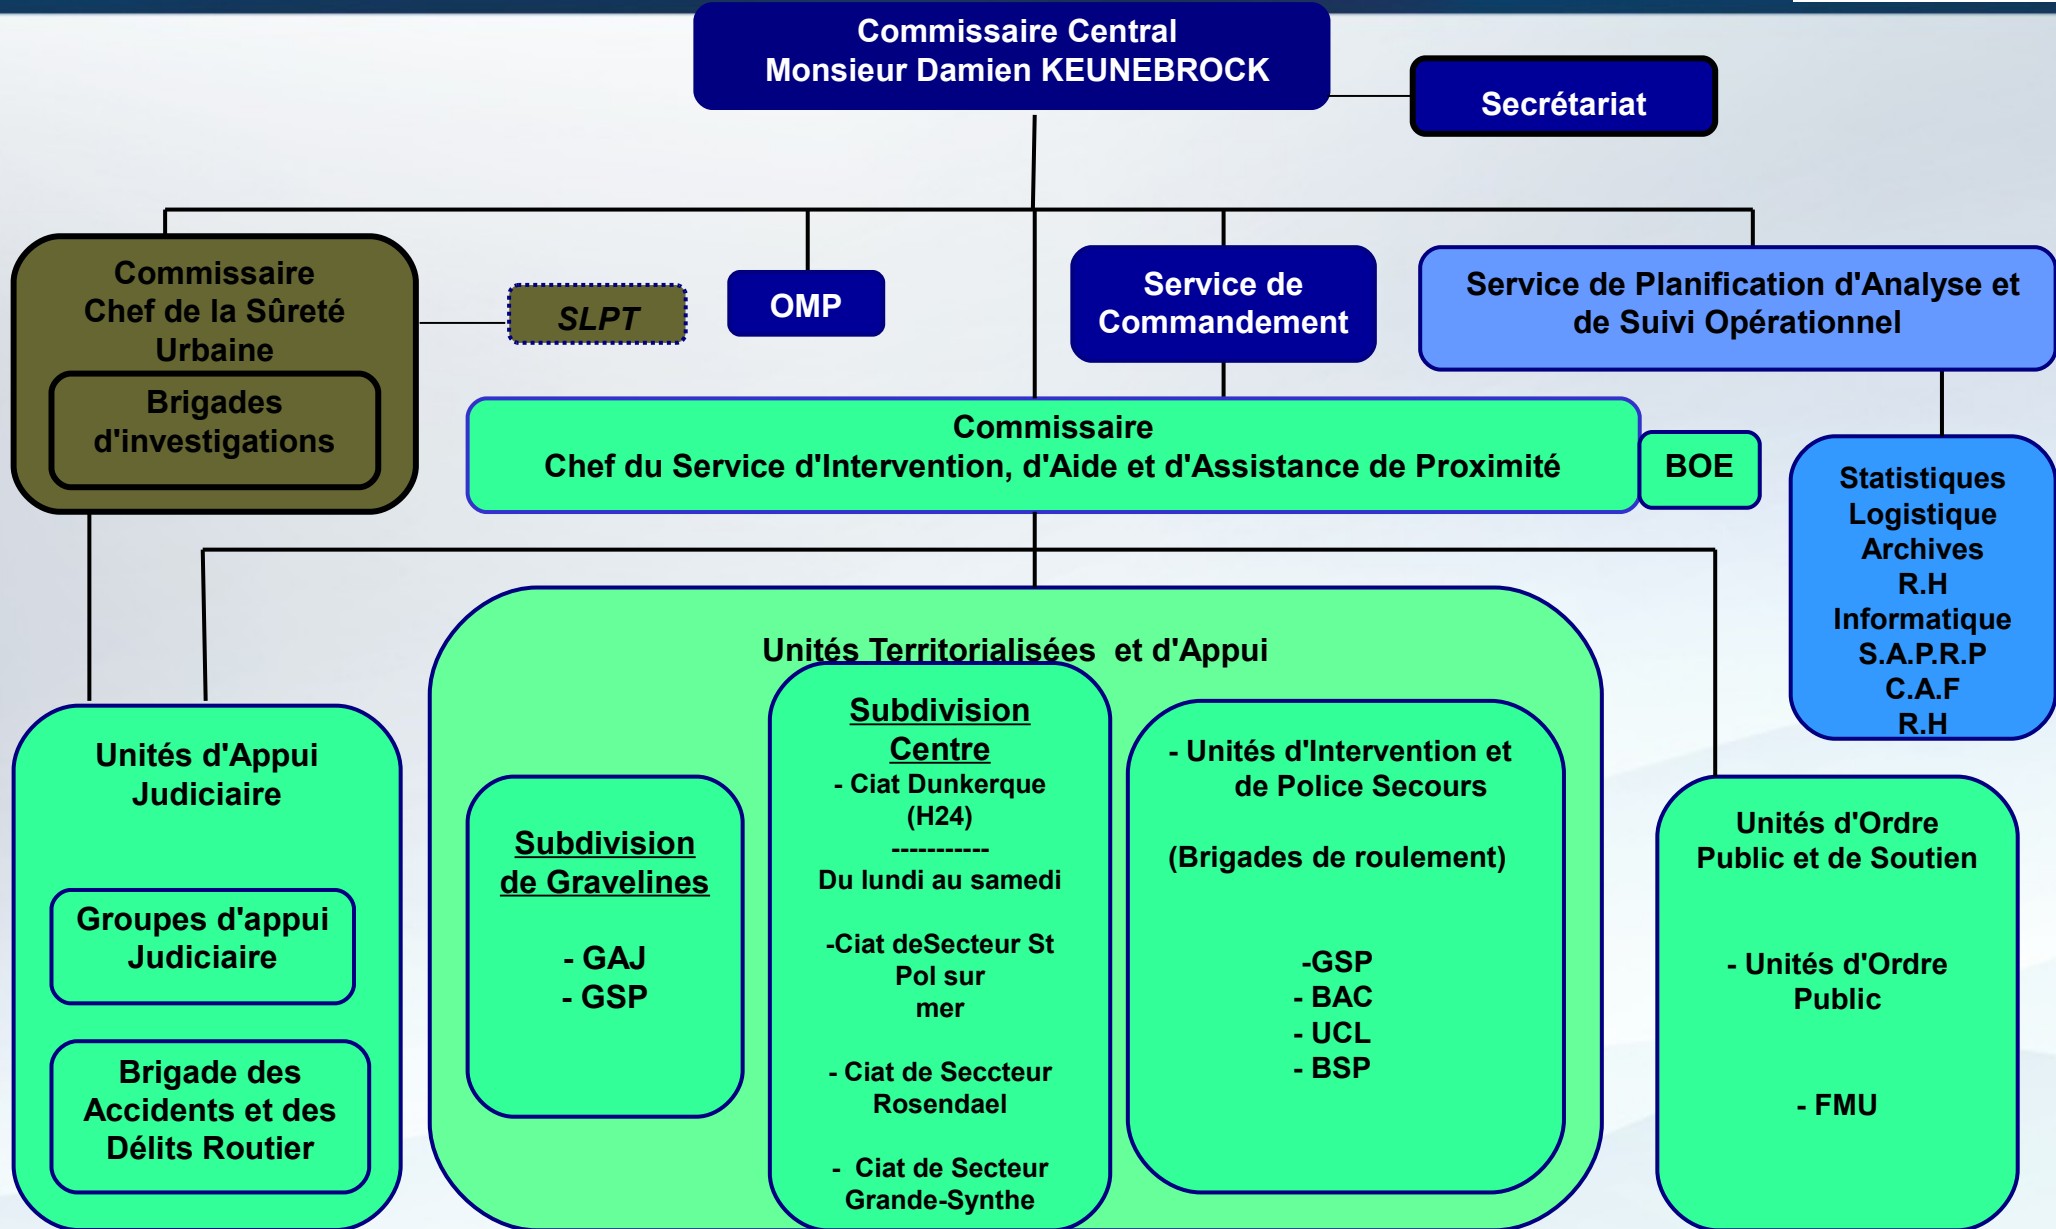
Commissaire Central
Monsieur Damien KEUNEBROCK

Secrétariat

Commissaire
Chef de la Sûreté Urbaine

Brigades d'investigations

SLPT

OMP

Service de Commandement

Service de Planification d'Analyse et de Suivi Opérationnel

Commissaire
Chef du Service d'Intervention, d'Aide et d'Assistance de Proximité

BOE

Statistiques
Logistique
Archives
R.H
Informatique
S.A.P.R.P
C.A.F
R.H

Unités Territorialisées et d'Appui

Unités d'Appui Judiciaire

Groupes d'appui Judiciaire

Brigade des Accidents et des Délits Routier

Subdivision de Gravelines

- GAJ
- GSP

Subdivision Centre
- Ciat Dunkerque (H24)
-----------
Du lundi au samedi

-Ciat deSecteur St Pol sur mer

- Ciat de Seccteur Rosendael

- Ciat de Secteur Grande-Synthe

- Unités d'Intervention et de Police Secours

(Brigades de roulement)

-GSP
- BAC
- UCL
- BSP

Unités d'Ordre Public et de Soutien

- Unités d'Ordre Public

- FMU